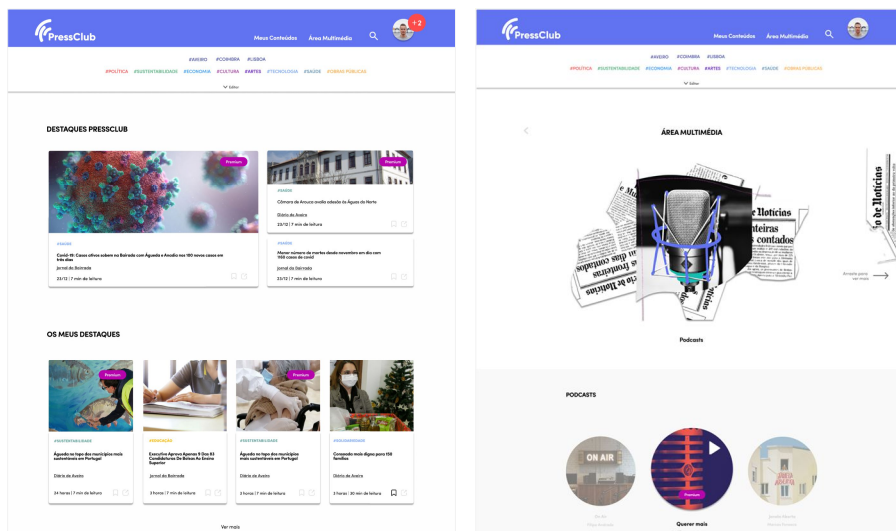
PressClub

Meus Conteúdos Área Multimédia

+2

#AVEIRO #COIMBRA #LISBOA
#POLÍTICA #SUSTENTABILIDADE #ECONOMIA #CULTURA #ARTES #TECNOLOGIA #SAÚDE #OBRAS PÚBLICAS

Editar

DESTAQUES PRESSCLUB

Premium

#SAÚDE
Covid-19: Casos ativos sobem na Bairrada com Águeda e Anadia nos 150 novos casos em três dias
Jornal da Bairrada
23/12 | 7 min de leitura

Premium

#SAÚDE
Câmara de Arouca avalia cobertura da Águas do Norte
Diário de Aveiro
23/12 | 7 min de leitura

#SAÚDE
Menor número de mortes desde novembro em dia com 1105 casos de covid
Jornal da Bairrada
23/12 | 7 min de leitura

OS MEUS DESTAQUES

Premium

#SUSTENTABILIDADE
Águeda no topo dos municípios mais sustentáveis em Portugal
Diário de Aveiro
24 horas | 7 min de leitura

#EDUCAÇÃO
Executivo Aprova Apenas 9 Dos 83 Candidaturas De Bolsas Ao Ensino Superior
Jornal da Bairrada
3 horas | 7 min de leitura

Premium

#SUSTENTABILIDADE
Águeda no topo dos municípios mais sustentáveis em Portugal
Diário de Aveiro
3 horas | 7 min de leitura

#SOLIDARIEDADE
Connosco mais dignos para 100 famílias
Diário de Aveiro
3 horas | 30 min de leitura

Ver mais

PressClub

Meus Conteúdos Área Multimédia

#AVEIRO #COIMBRA #LISBOA
#POLÍTICA #SUSTENTABILIDADE #ECONOMIA #CULTURA #ARTES #TECNOLOGIA #SAÚDE #OBRAS PÚBLICAS

Editar

ÁREA MULTIMÉDIA

Notícias
fronteiras
contados

Podcasts

Arraste para ver mais

PODCASTS

ON AIR

Premium

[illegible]
Quero mais
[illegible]